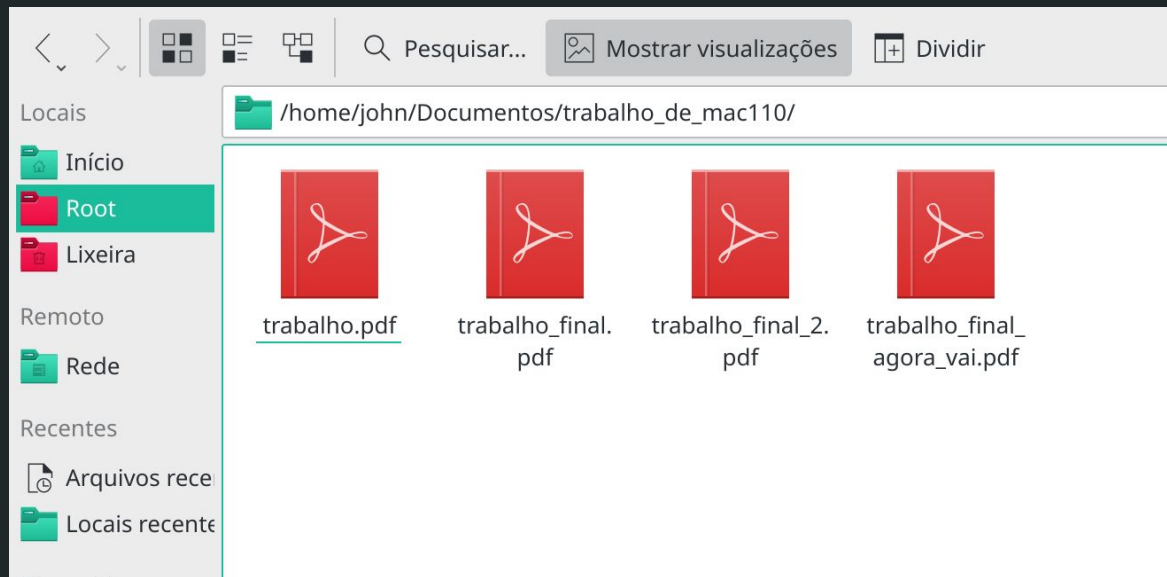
Pesquisar...
Mostrar visualizações
Dividir

Locais
Início
Root
Lixeira

Remoto
Rede

Recentes
Arquivos recer
Locais recente

/home/john/Documentos/trabalho_de_mac110/

trabalho.pdf
trabalho_final.pdf
trabalho_final_2.pdf
trabalho_final_agora_vai.pdf